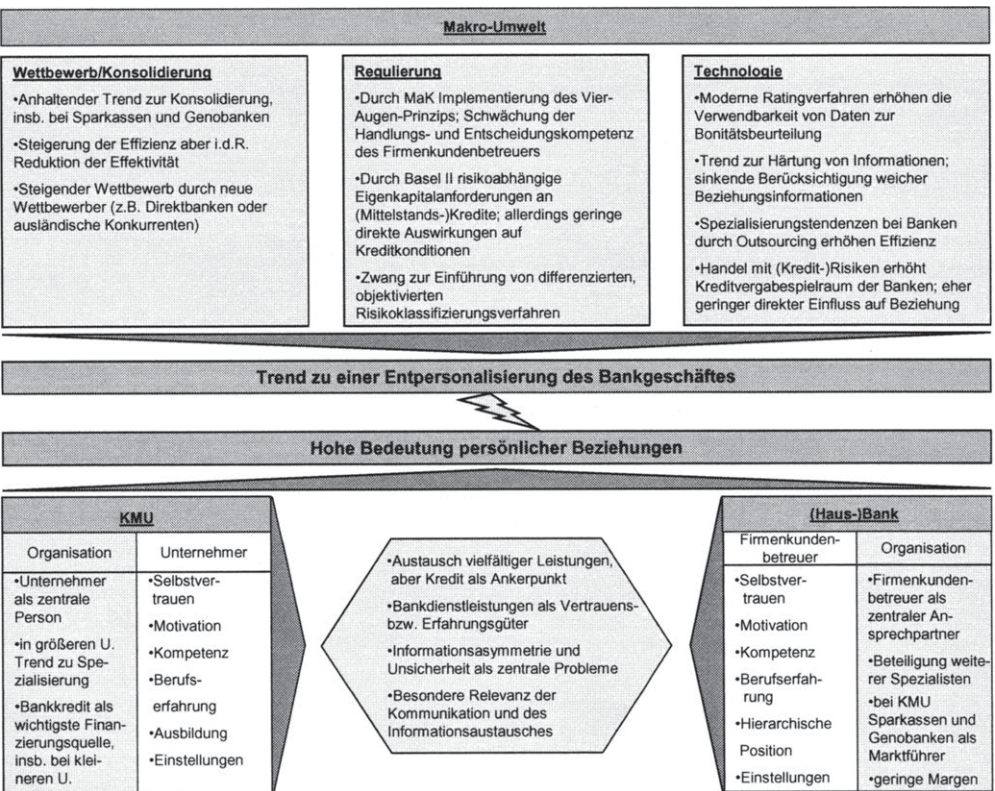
Makro-Umwelt

Wettbewerb/Konsolidierung

•Anhaltender Trend zur Konsolidierung, insb. bei Sparkassen und Genobanken

•Steigerung der Effizienz aber i.d.R. Reduktion der Effektivität

•Steigender Wettbewerb durch neue Wettbewerber (z.B. Direktbanken oder ausländische Konkurrenten)

Regulierung

•Durch MaK Implementierung des Vier-Augen-Prinzips; Schwächung der Handlungs- und Entscheidungskompetenz des Firmenkundenbetreuers

•Durch Basel II risikoabhängige Eigenkapitalanforderungen an (Mittelstands-)Kredite; allerdings geringe direkte Auswirkungen auf Kreditkonditionen

•Zwang zur Einführung von differenzierten, objektivierten Risikoklassifizierungsverfahren

Technologie

•Moderne Ratingverfahren erhöhen die Verwendbarkeit von Daten zur Bonitätsbeurteilung

•Trend zur Härtung von Informationen; sinkende Berücksichtigung weicher Beziehungsinformationen

•Spezialisierungstendenzen bei Banken durch Outsourcing erhöhen Effizienz

•Handel mit (Kredit-)Risiken erhöht Kreditvergabespielraum der Banken; eher geringer direkter Einfluss auf Beziehung

Trend zu einer Entpersonalisierung des Bankgeschäftes

Hohe Bedeutung persönlicher Beziehungen

KMU

| Organisation | Unternehmer |
|---|---|
| •Unternehmer als zentrale Person<br>•in größeren U. Trend zu Spezialisierung<br>•Bankkredit als wichtigste Finanzierungsquelle, insb. bei kleineren U. | •Selbstvertrauen<br>•Motivation<br>•Kompetenz<br>•Berufserfahrung<br>•Ausbildung<br>•Einstellungen |

•Austausch vielfältiger Leistungen, aber Kredit als Ankerpunkt

•Bankdienstleistungen als Vertrauens- bzw. Erfahrungsgüter

•Informationsasymmetrie und Unsicherheit als zentrale Probleme

•Besondere Relevanz der Kommunikation und des Informationsaustausches

(Haus-)Bank

| Firmenkundenbetreuer | Organisation |
|---|---|
| •Selbstvertrauen<br>•Motivation<br>•Kompetenz<br>•Berufserfahrung<br>•Hierarchische Position<br>•Einstellungen | •Firmenkundenbetreuer als zentraler Ansprechpartner<br>•Beteiligung weiterer Spezialisten<br>•bei KMU Sparkassen und Genobanken als Marktführer<br>•geringe Margen |